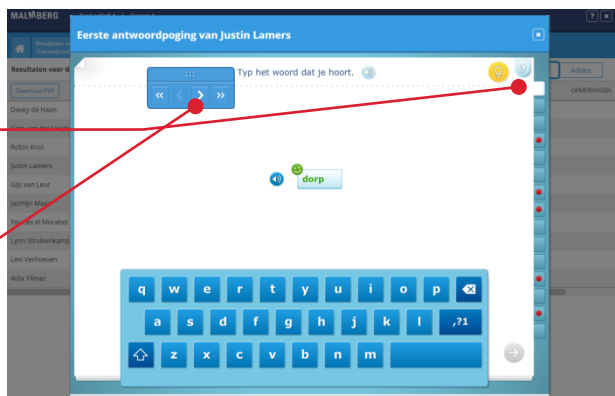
MALMBERG

Eerste antwoordpoging van Justin Lamers

Resultaten
Transcriber

Resultaten voor G

Download PDF

Davey de Haan
Robin Knol
Justin Lamers
Gijs van Leur
Jasmijn Maas
Younes el Morabet
Lynn Struikenkamp
Levi Verhoeven
Aida Yilmaz

Advies
OPMERKINGEN

« ‹ › »

Typ het woord dat je hoort.

dorp

q w e r t y u i o p
a s d f g h j k l .?1
z x c v b n m